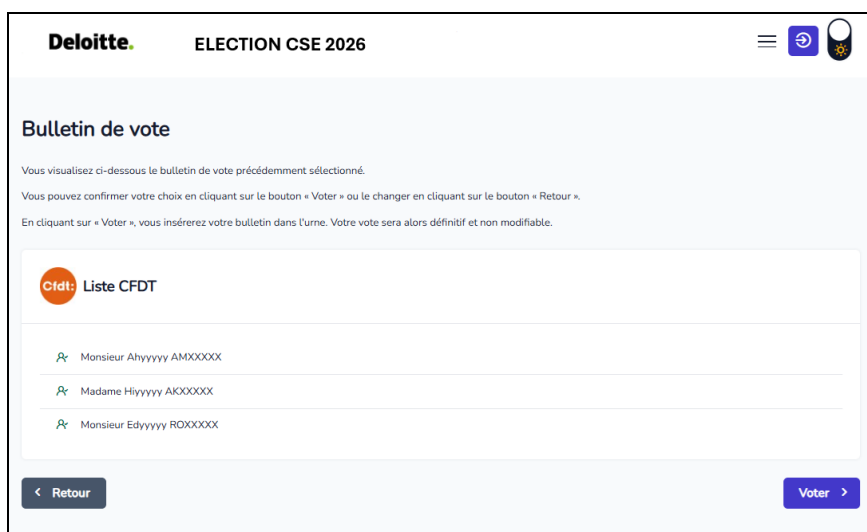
Deloitte.

ELECTION CSE 2026

Bulletin de vote

Vous visualisez ci-dessous le bulletin de vote précédemment sélectionné.

Vous pouvez confirmer votre choix en cliquant sur le bouton « Voter » ou le changer en cliquant sur le bouton « Retour ».

En cliquant sur « Voter », vous insérerez votre bulletin dans l'urne. Votre vote sera alors définitif et non modifiable.

Cfdt: Liste CFDT

Monsieur Ahyyyyy AMXXXXX

Madame Hiyyyyy AKXXXXX

Monsieur Edyyyyy ROXXXXX

< Retour

Voter >